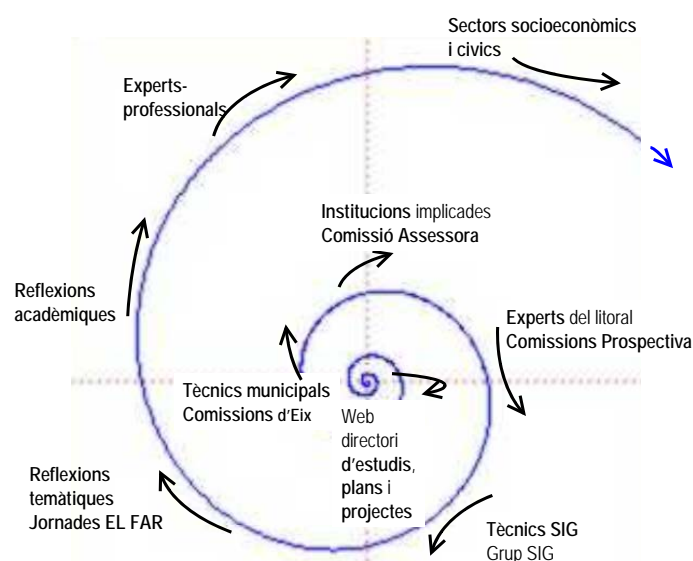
Sectors socioeconòmics i civics

Experts-professionals

Institucions implicades
Comissió Assessora

Reflexions acadèmiques

Experts del litoral
Comissions Prospectiva

Tècnics municipals
Comissions d'Eix

Web directori d'estudis, plans i projectes

Reflexions temàtiques
Jornades EL FAR

Tècnics SIG
Grup SIG